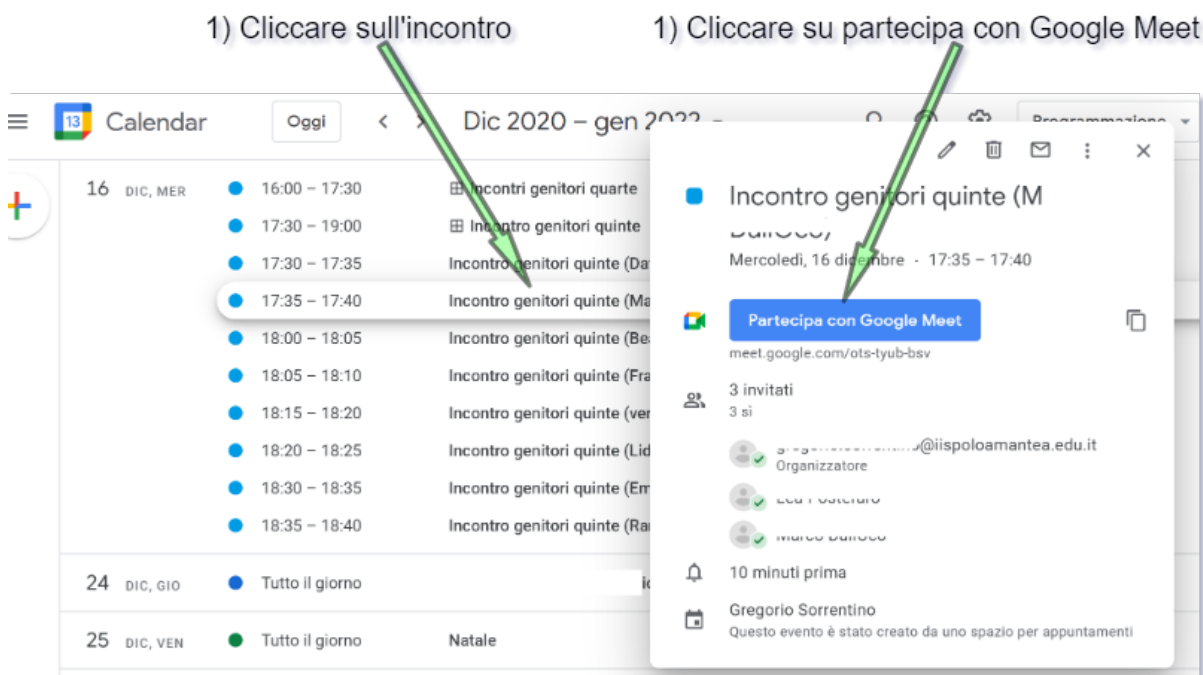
1) Cliccare sull'incontro

1) Cliccare su partecipa con Google Meet

Calendar

Oggi

Dic 2020 – gen 2022

Programmazione

16 DIC, MER

16:00 – 17:30 Incontri genitori quarte

17:30 – 19:00 Incontro genitori quinte

17:30 – 17:35 Incontro genitori quinte (Da

17:35 – 17:40 Incontro genitori quinte (Ma

18:00 – 18:05 Incontro genitori quinte (Be

18:05 – 18:10 Incontro genitori quinte (Fra

18:15 – 18:20 Incontro genitori quinte (ver

18:20 – 18:25 Incontro genitori quinte (Lid

18:30 – 18:35 Incontro genitori quinte (Em

18:35 – 18:40 Incontro genitori quinte (Ra

24 DIC, GIO Tutto il giorno

25 DIC, VEN Tutto il giorno Natale

Incontro genitori quinte (M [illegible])

Mercoledì, 16 dicembre · 17:35 – 17:40

Partecipa con Google Meet

meet.google.com/ots-tyub-bsv

3 invitati

3 sì

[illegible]@iispoloamantea.edu.it

Organizzatore

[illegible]

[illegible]

10 minuti prima

Gregorio Sorrentino

Questo evento è stato creato da uno spazio per appuntamenti